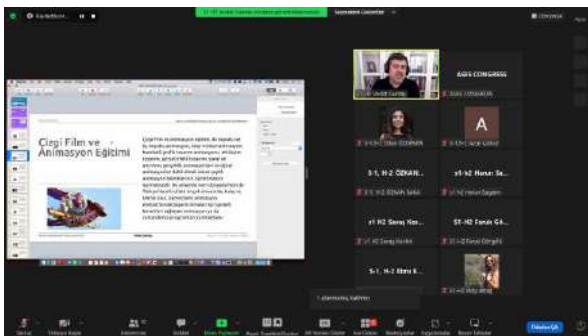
Çizgi Film ve Animasyon Eğitimi

ASES CONGRESS

A

S1-H2 Özkan...

S1-H2 Hasan Sa...

S1-H2 Savaş Kar...

S1-H2 Faruk GA...

S-1, H-2 Ebru K...

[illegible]

Sesi Aç

Videoyu Başlat

Katılımcılar

Sohbet

Ekranı Paylaş

Kayıt

Odalar

Reaksiyonlar

Uygulamalar

Beyaz Tahtalar

Odadan Çık